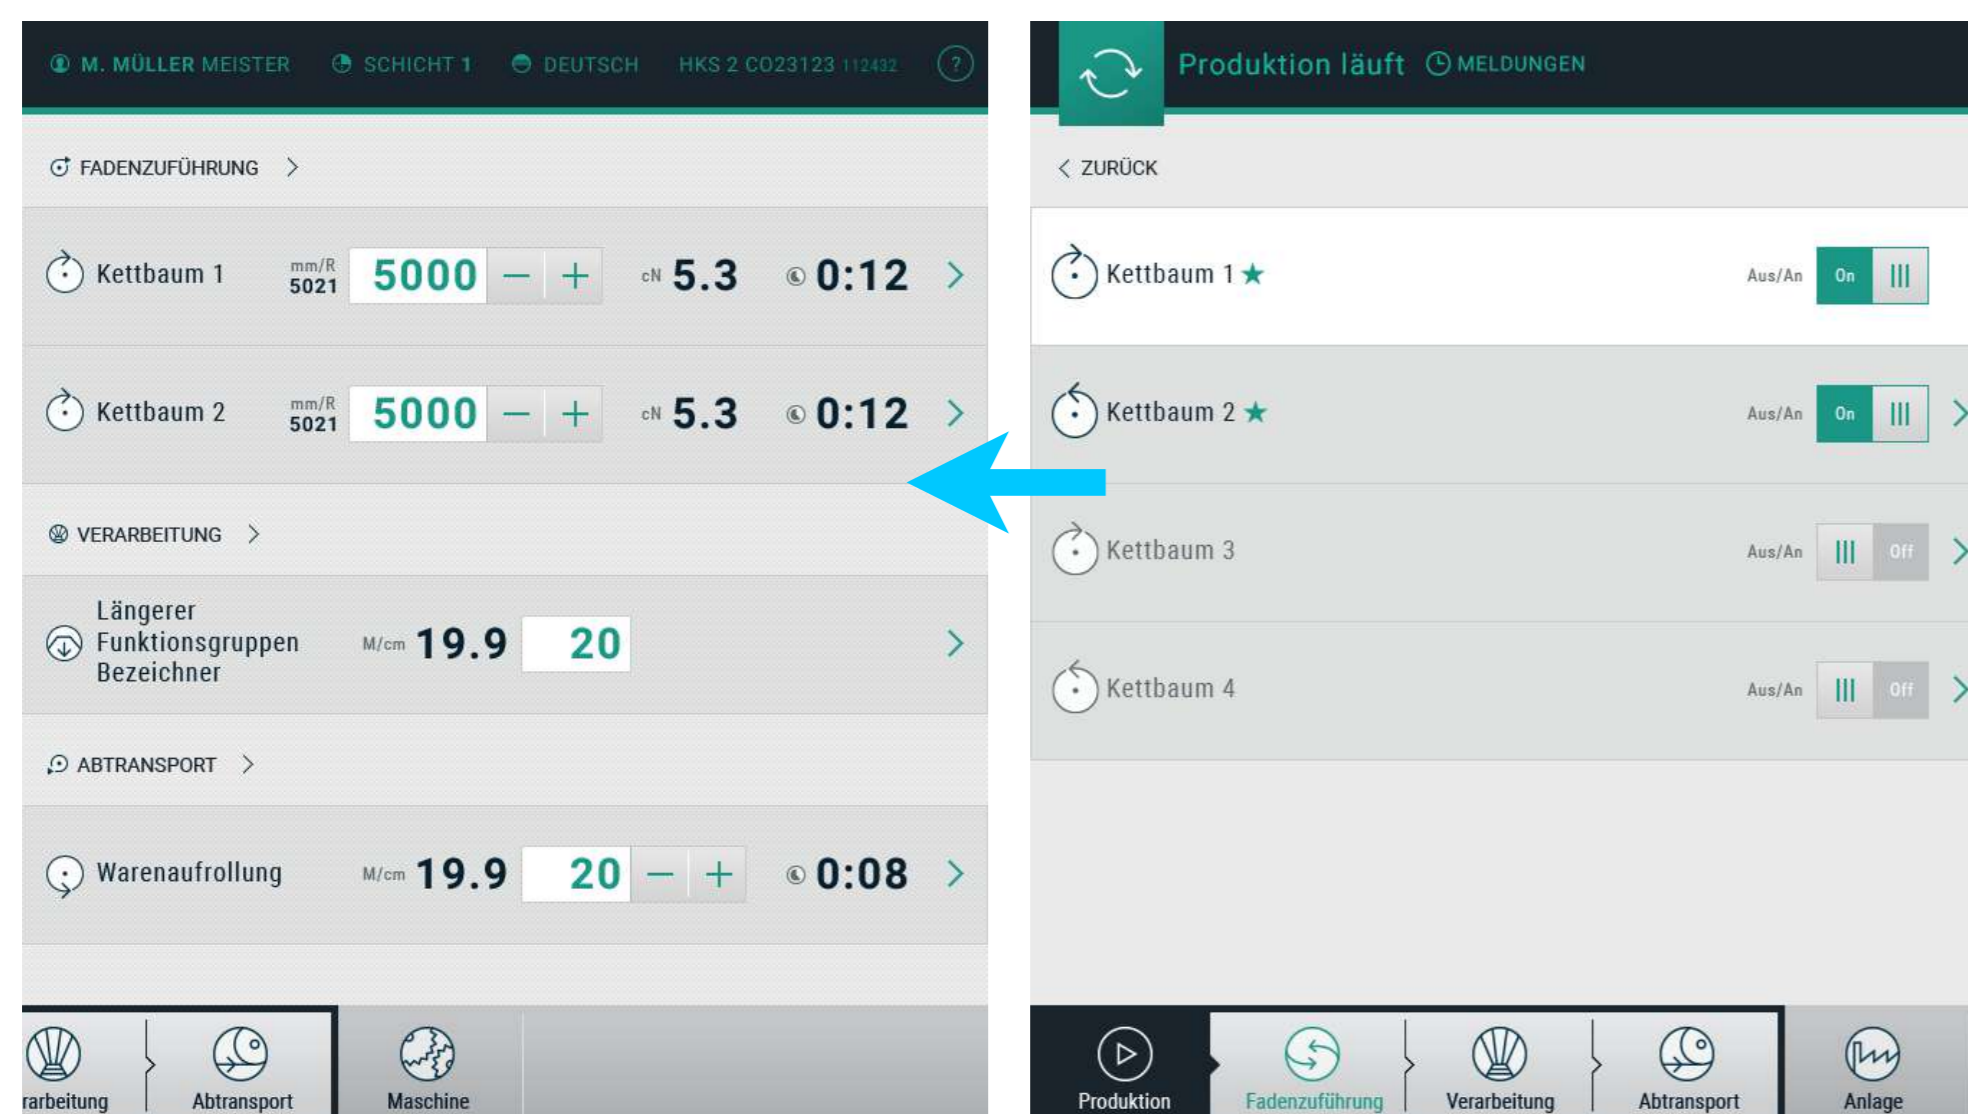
M. MÜLLER MEISTER SCHICHT 1 DEUTSCH HKS 2 CO23123 112432 ?

FADENZUFÜHRUNG >

Kettbaum 1 mm/R 5021 5000 − + cN 5.3 0:12 >

Kettbaum 2 mm/R 5021 5000 − + cN 5.3 0:12 >

VERARBEITUNG >

Längerer Funktionsgruppen Bezeichner M/cm 19.9 20 >

ABTRANSPORT >

Warenaufrollung M/cm 19.9 20 − + 0:08 >

rarbeitung Abtransport Maschine

Produktion läuft MELDUNGEN

< ZURÜCK

Kettbaum 1 ★ Aus/An On |||

Kettbaum 2 ★ Aus/An On ||| >

Kettbaum 3 Aus/An ||| Off >

Kettbaum 4 Aus/An ||| Off >

Produktion Fadenzuführung Verarbeitung Abtransport Anlage